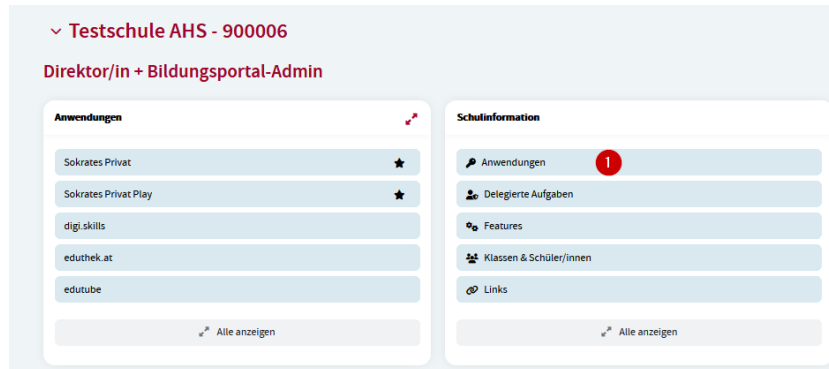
Testschule AHS - 900006

Direktor/in + Bildungsportal-Admin

Anwendungen

Sokrates Privat

Sokrates Privat Play

digi.skills

eduthek.at

edutube

Alle anzeigen

Schulinformation

Anwendungen

1

Delegierte Aufgaben

Features

Klassen & Schüler/innen

Links

Alle anzeigen